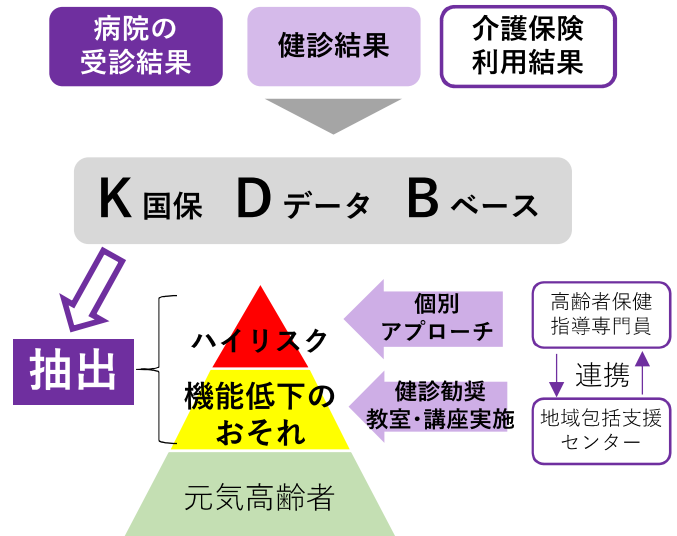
病院の受診結果

健診結果

介護保険利用結果

K 国保　D データ　B ベース

抽出

ハイリスク

機能低下のおそれ

元気高齢者

個別アプローチ

健診勧奨教室・講座実施

高齢者保健指導専門員

連携

地域包括支援センター